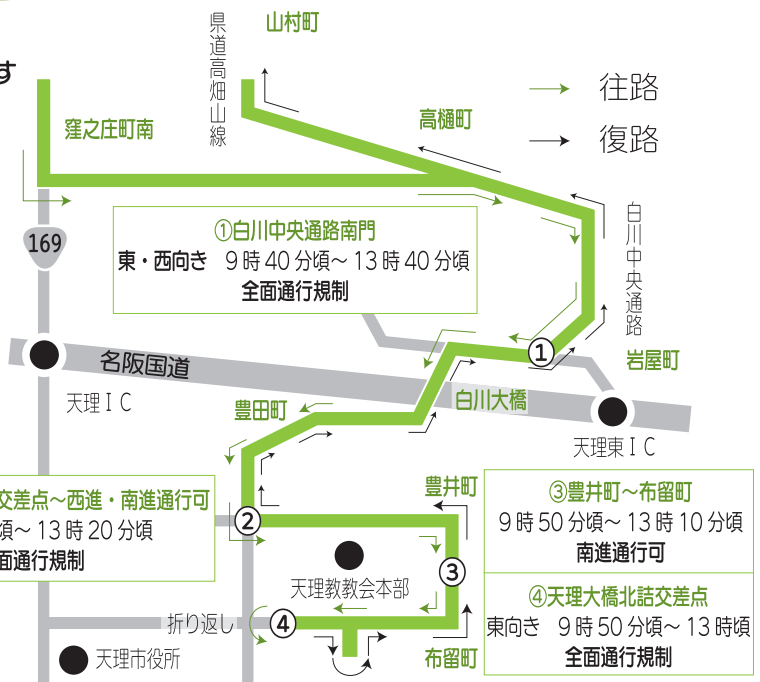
す

県道高畑山線

山村町

往路

復路

高樋町

窪之庄町南

白川中央通路

①白川中央通路南門
東・西向き　9時40分頃～13時40分頃
全面通行規制

169

名阪国道

①

岩屋町

天理ＩＣ

白川大橋

天理東ＩＣ

豊田町

交差点～西進・南進通行可
頃～13時20分頃
面通行規制

②

豊井町

③豊井町～布留町
9時50分頃～13時10分頃
南進通行可

天理教教会本部

③

④天理大橋北詰交差点
東向き　9時50分頃～13時頃
全面通行規制

折り返し

④

布留町

天理市役所